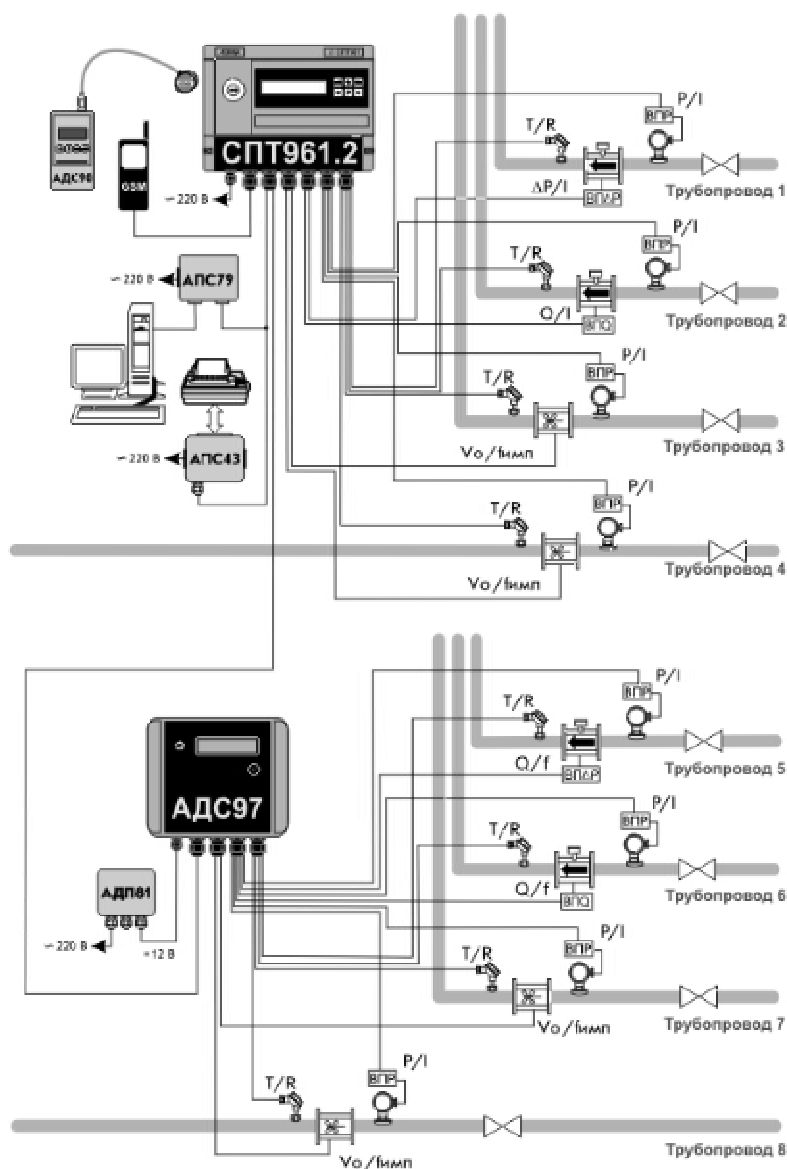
АДС90

GSM

~ 220 В

СПТ961.2

T/R

P/I

ВПР

ΔP/I

ВПΔР

Трубопровод 1

~ 220 В

АПС79

T/R

P/I

ВПР

Q/I

ВПQ

Трубопровод 2

~ 220 В

АПС43

T/R

P/I

ВПР

Vo/fимп

Трубопровод 3

T/R

P/I

ВПР

Vo/fимп

Трубопровод 4

АДС97

T/R

P/I

ВПР

Q/f

ВПΔР

Трубопровод 5

АДП81

~ 220 В

+12 В

T/R

P/I

ВПР

Q/f

ВПQ

Трубопровод 6

T/R

P/I

ВПР

Vo/fимп

Трубопровод 7

T/R

P/I

ВПР

Vo/fимп

Трубопровод 8